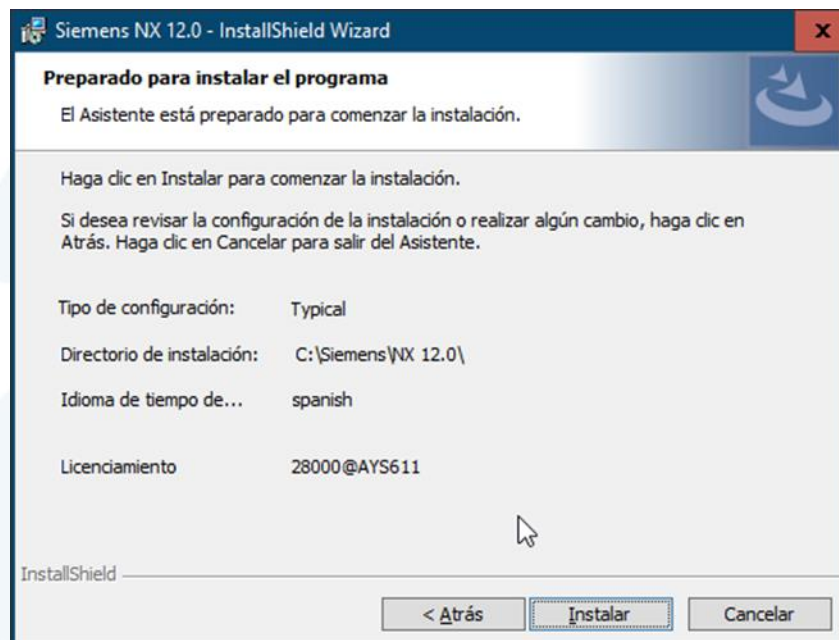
Siemens NX 12.0 - InstallShield Wizard

x

Preparado para instalar el programa

El Asistente está preparado para comenzar la instalación.

Haga clic en Instalar para comenzar la instalación.

Si desea revisar la configuración de la instalación o realizar algún cambio, haga clic en Atrás. Haga clic en Cancelar para salir del Asistente.

| | |
|---|---|
| Tipo de configuración: | Typical |
| Directorio de instalación: | C:\Siemens\NX 12.0\ |
| Idioma de tiempo de... | spanish |
| Licenciamiento | 28000@AYS611 |

InstallShield

< Atrás

Instalar

Cancelar